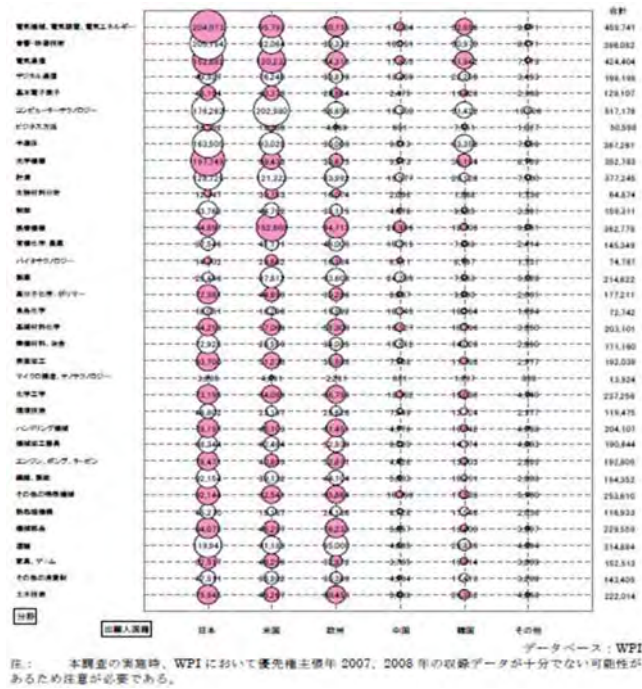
合計

電気機械, 電気装置, 電気エネルギー | 204,872 | 95,791 | 85,739 | | | | 459,741
音響・映像技術 | 208,154 | 42,264 | | | | | 356,082
電気通信 | 152,680 | 120,227 | | | | | 424,404
デジタル通信 | | | | | | | 196,195
基本電子素子 | | | | | | | 129,107
コンピュータテクノロジー | 176,292 | 202,980 | | | | | 517,178
ビジネス方法 | | | | | | | 50,598
半導体 | 163,500 | | | | | | 387,297
光学機器 | 161,749 | | | | | | 352,783
計測 | | | | | | | 377,246
生物材料分析 | | | | | | | 84,674
制御 | | | | | | | 159,211
医療機器 | | 162,860 | | | | | 382,776
有機化学, 農薬 | | | | | | | 145,349
バイオテクノロジー | | | | | | | 74,787
医薬 | | | | | | | 214,822
高分子化学, ポリマー | | | | | | | 177,211
食品化学 | | | | | | | 72,742
基礎材料化学 | | | | | | | 203,101
無機材料, 冶金 | | | | | | | 171,190
表面加工 | | | | | | | 192,039
マイクロ構造, ナノテクノロジー | | | | | | | 13,924
化学工学 | | | | | | | 237,256
環境技術 | | | | | | | 119,475
ハンドリング機械 | | | | | | | 204,107
機械加工工作機械 | | | | | | | 190,844
エンジン, ポンプ, タービン | | | | | | | 192,806
繊維, 製紙 | | | | | | | 164,352
その他の特殊機械 | | | | | | | 253,610
熱処理機構 | | | | | | | 116,933
機械部品 | | | | | | | 229,559
運輸 | | | | | | | 214,884
家具, ゲーム | | | | | | | 152,513
その他の消費財 | | | | | | | 142,406
土木技術 | | | | | | | 222,014

分野

出願人国籍 日本 米国 欧州 中国 韓国 その他

データベース：WPI
注：　本調査の実施時、WPI において優先権主張年 2007、2008 年の収録データが十分でない可能性があるため注意が必要である。